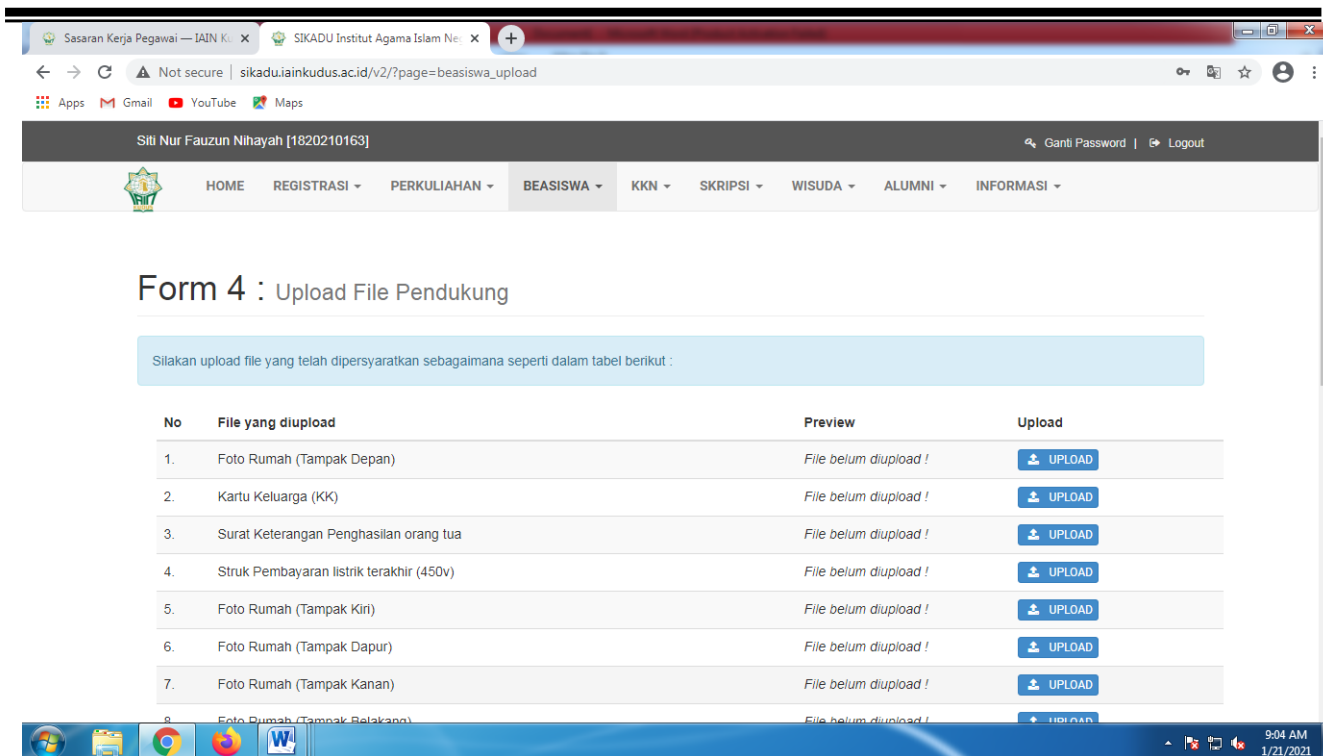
Sasaran Kerja Pegawai — IAIN K ×

SIKADU Institut Agama Islam Ne ×

Not secure | sikadu.iainkudus.ac.id/v2/?page=beasiswa_upload

Apps Gmail YouTube Maps

Siti Nur Fauzun Nihayah [1820210163]

Ganti Password | Logout

HOME REGISTRASI PERKULIAHAN BEASISWA KKN SKRIPSI WISUDA ALUMNI INFORMASI

Form 4 : Upload File Pendukung

Silakan upload file yang telah dipersyaratkan sebagaimana seperti dalam tabel berikut :

| No | File yang diupload | Preview | Upload |
|---|---|---|---|
| 1. | Foto Rumah (Tampak Depan) | File belum diupload ! | UPLOAD |
| 2. | Kartu Keluarga (KK) | File belum diupload ! | UPLOAD |
| 3. | Surat Keterangan Penghasilan orang tua | File belum diupload ! | UPLOAD |
| 4. | Struk Pembayaran listrik terakhir (450v) | File belum diupload ! | UPLOAD |
| 5. | Foto Rumah (Tampak Kiri) | File belum diupload ! | UPLOAD |
| 6. | Foto Rumah (Tampak Dapur) | File belum diupload ! | UPLOAD |
| 7. | Foto Rumah (Tampak Kanan) | File belum diupload ! | UPLOAD |
| 8. | Foto Rumah (Tampak Belakang) | File belum diupload ! | UPLOAD |

9:04 AM
1/21/2021